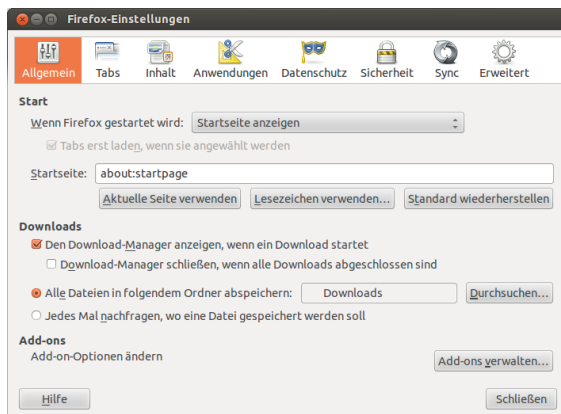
Firefox-Einstellungen

Allgemein Tabs Inhalt Anwendungen Datenschutz Sicherheit Sync Erweitert

Start

Wenn Firefox gestartet wird: Startseite anzeigen

Tabs erst laden, wenn sie angewählt werden

Startseite: about:startpage

Aktuelle Seite verwenden Lesezeichen verwenden... Standard wiederherstellen

Downloads

Den Download-Manager anzeigen, wenn ein Download startet

Download-Manager schließen, wenn alle Downloads abgeschlossen sind

Alle Dateien in folgendem Ordner abspeichern: Downloads Durchsuchen...

Jedes Mal nachfragen, wo eine Datei gespeichert werden soll

Add-ons

Add-on-Optionen ändern

Add-ons verwalten...

Hilfe Schließen